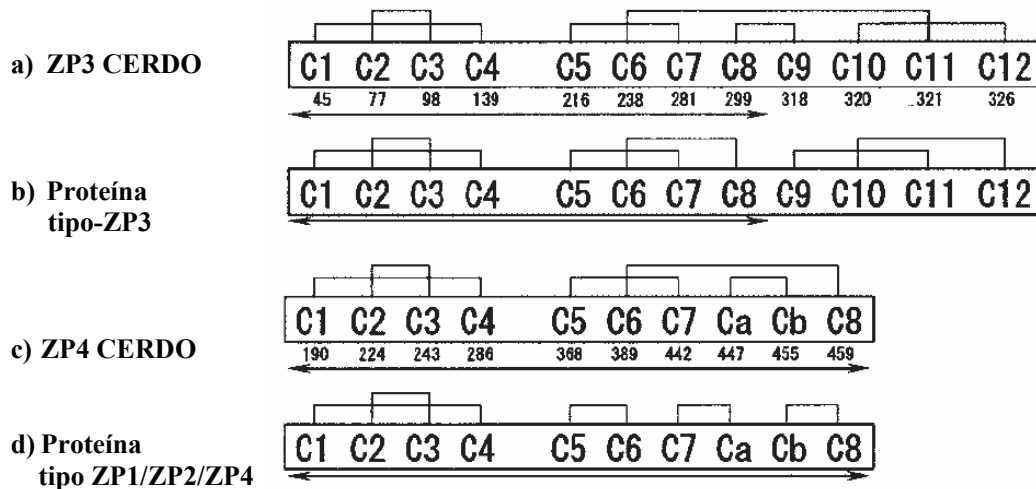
a) ZP3 CERDO

C1 C2 C3 C4 C5 C6 C7 C8 C9 C10 C11 C12
45 77 98 139 216 238 281 299 318 320 321 326

b) Proteína tipo-ZP3

C1 C2 C3 C4 C5 C6 C7 C8 C9 C10 C11 C12

c) ZP4 CERDO

C1 C2 C3 C4 C5 C6 C7 Ca Cb C8
190 224 243 286 368 389 442 447 455 459

d) Proteína tipo ZP1/ZP2/ZP4

C1 C2 C3 C4 C5 C6 C7 Ca Cb C8